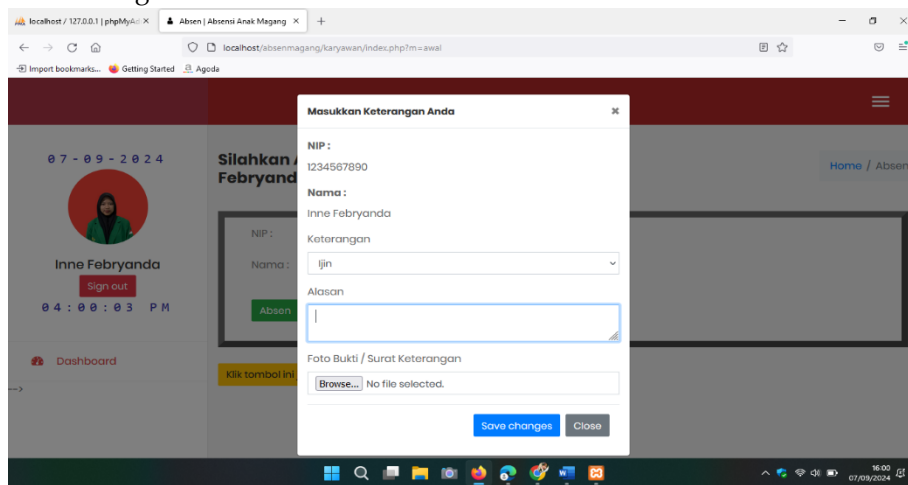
localhost / 127.0.0.1 | phpMyAd ×
Absen | Absensi Anak Magang ×
+
localhost/absenmagang/karyawan/index.php?m=awal
Import bookmarks... Getting Started Agoda

07-09-2024
Inne Febryanda
Sign out
04:00:03 PM
Dashboard

Silahkan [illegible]
Febryand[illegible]
Home / Absen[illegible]
NIP :
Nama :
Absen
Klik tombol ini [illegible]

Masukkan Keterangan Anda ×
NIP :
1234567890
Nama :
Inne Febryanda
Keterangan
Ijin
Alasan
Foto Bukti / Surat Keterangan
Browse... No file selected.
Save changes
Close

16:00
07/09/2024